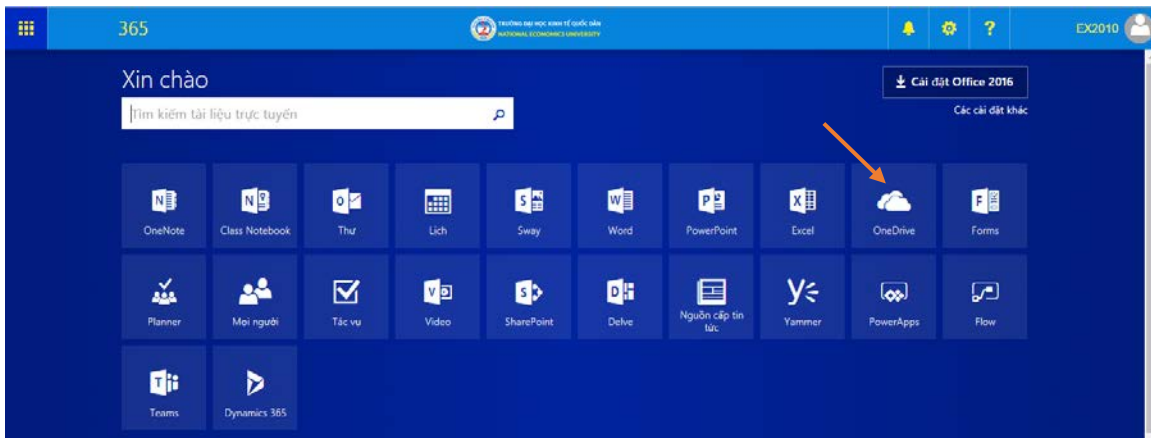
365

TRƯỜNG ĐẠI HỌC KINH TẾ QUỐC DÂN
NATIONAL ECONOMICS UNIVERSITY

?

EX2010

Xin chào

Tìm kiếm tài liệu trực tuyến

Cài đặt Office 2016

Các cài đặt khác

OneNote

Class Notebook

Thư

Lịch

Sway

Word

PowerPoint

Excel

OneDrive

Forms

Planner

Mọi người

Tác vụ

Video

SharePoint

Delve

Nguồn cấp tin tức

Yammer

PowerApps

Flow

Teams

Dynamics 365